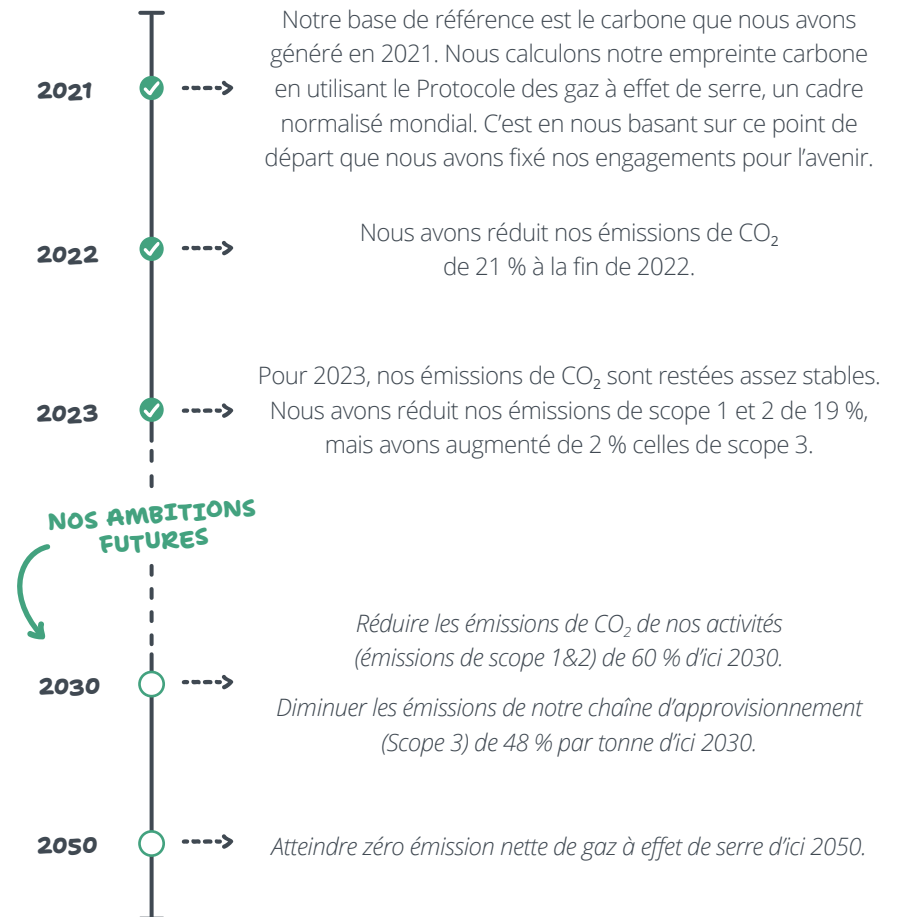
2021

Notre base de référence est le carbone que nous avons généré en 2021. Nous calculons notre empreinte carbone en utilisant le Protocole des gaz à effet de serre, un cadre normalisé mondial. C'est en nous basant sur ce point de départ que nous avons fixé nos engagements pour l'avenir.

2022

Nous avons réduit nos émissions de $CO_2$ de 21 % à la fin de 2022.

2023

Pour 2023, nos émissions de $CO_2$ sont restées assez stables. Nous avons réduit nos émissions de scope 1 et 2 de 19 %, mais avons augmenté de 2 % celles de scope 3.

NOS AMBITIONS FUTURES

2030

Réduire les émissions de $CO_2$ de nos activités (émissions de scope 1&2) de 60 % d'ici 2030.

Diminuer les émissions de notre chaîne d'approvisionnement (Scope 3) de 48 % par tonne d'ici 2030.

2050

Atteindre zéro émission nette de gaz à effet de serre d'ici 2050.